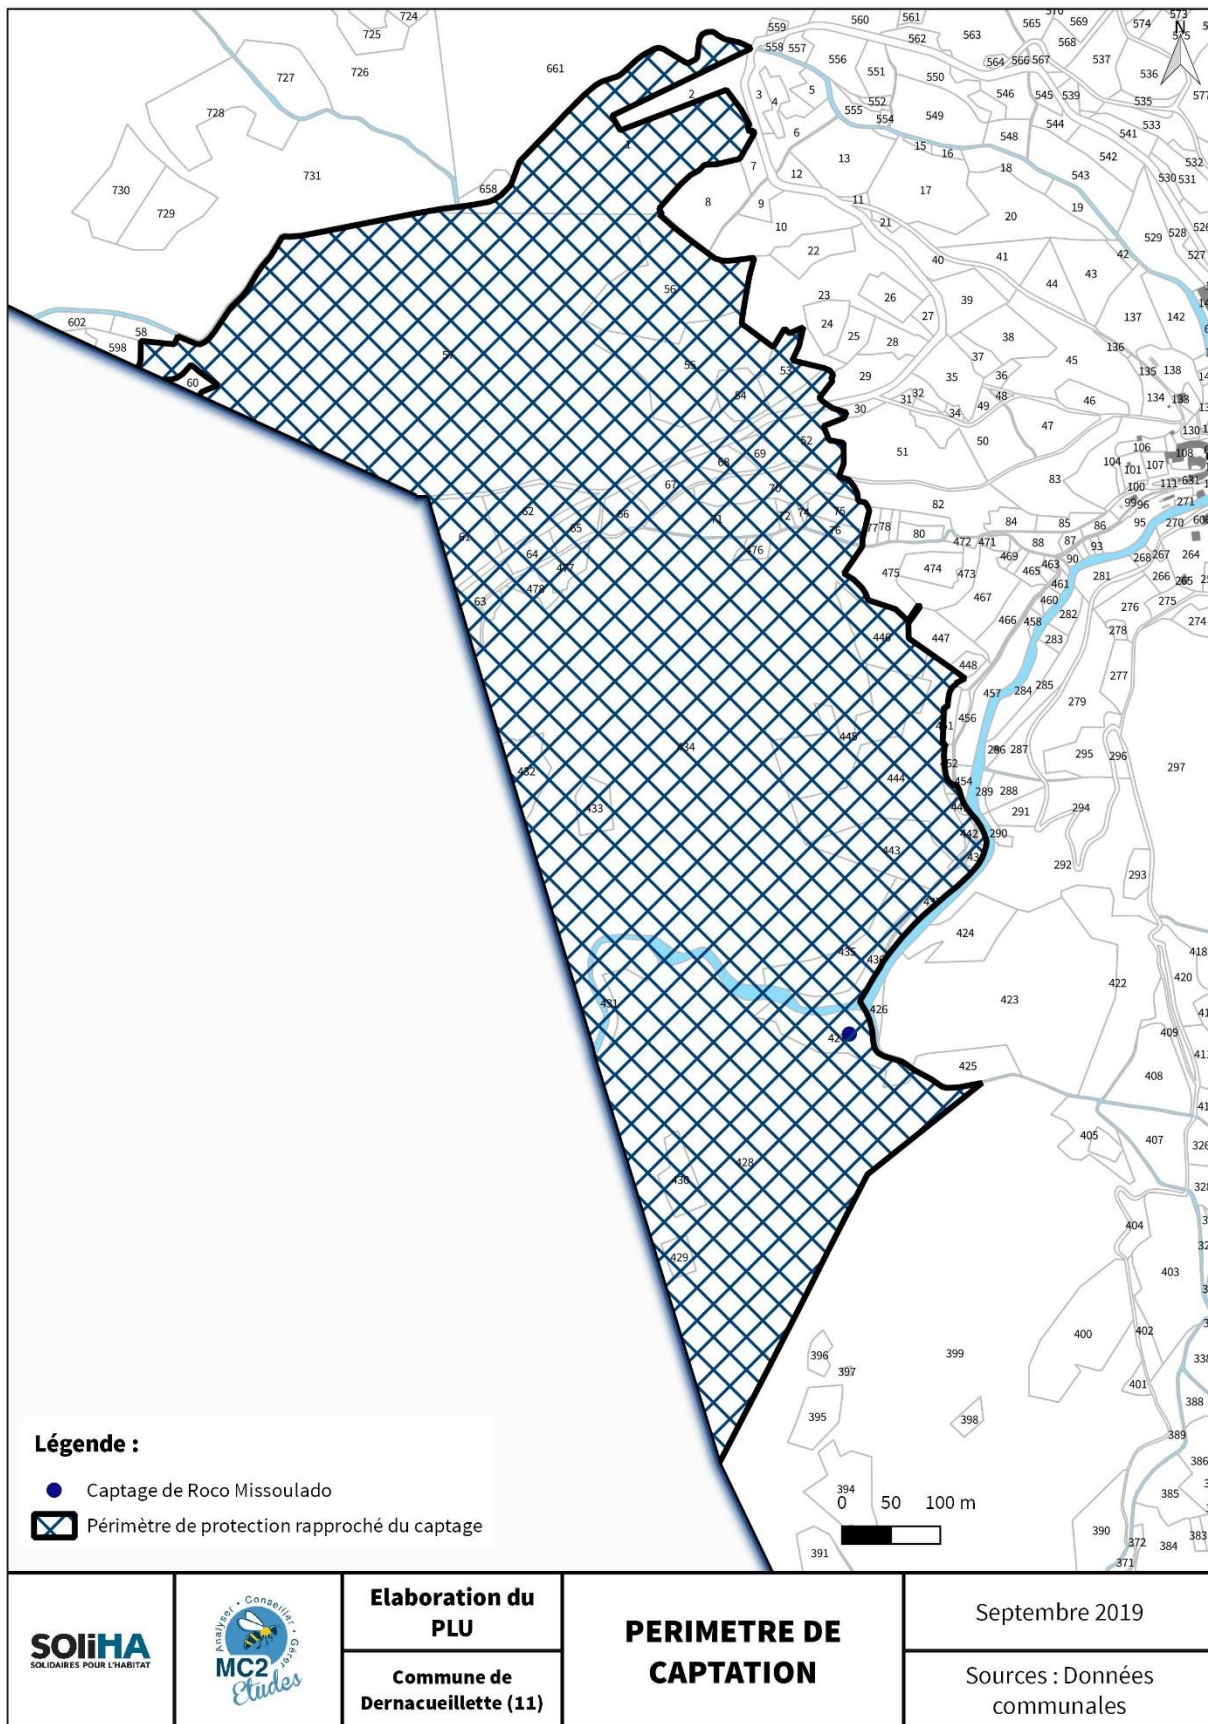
Légende :

Captage de Roco Missoulado

Périmètre de protection rapproché du captage

0 50 100 m

N

SOliHA
SOLIDAIRES POUR L'HABITAT

Analyser · Conseiller · Gérer
MC2
Etudes

Elaboration du PLU

Commune de Dernacueillette (11)

PERIMETRE DE CAPTATION

Septembre 2019

Sources : Données communales